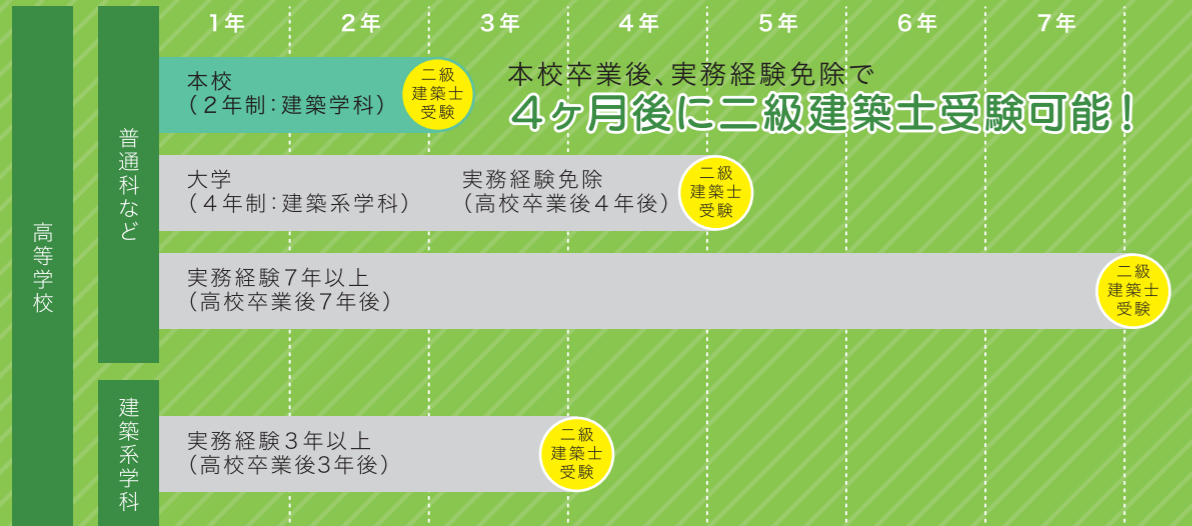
1年 2年 3年 4年 5年 6年 7年

高等学校

普通科など

本校
（2年制：建築学科）

二級建築士受験

本校卒業後、実務経験免除で
4ヶ月後に二級建築士受験可能！

大学
（4年制：建築系学科）

実務経験免除
（高校卒業後4年後）

二級建築士受験

実務経験7年以上
（高校卒業後7年後）

二級建築士受験

建築系学科

実務経験3年以上
（高校卒業後3年後）

二級建築士受験